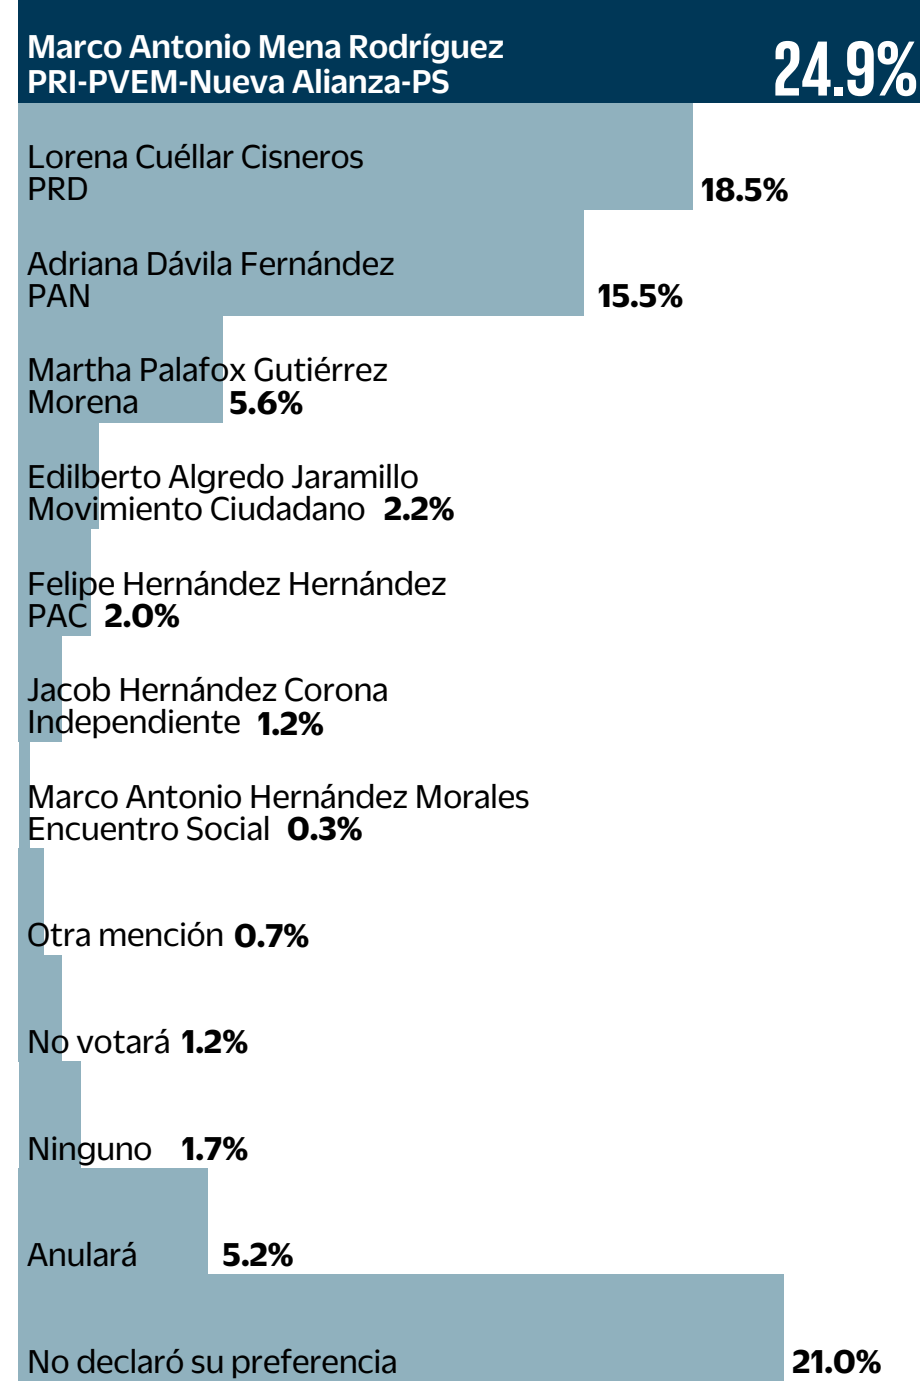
Marco Antonio Mena Rodríguez
PRI-PVEM-Nueva Alianza-PS
24.9%

Lorena Cuéllar Cisneros
PRD
18.5%

Adriana Dávila Fernández
PAN
15.5%

Martha Palafox Gutiérrez
Morena 5.6%

Edilberto Algredo Jaramillo
Movimiento Ciudadano 2.2%

Felipe Hernández Hernández
PAC 2.0%

Jacob Hernández Corona
Independiente 1.2%

Marco Antonio Hernández Morales
Encuentro Social 0.3%

Otra mención 0.7%

No votará 1.2%

Ninguno 1.7%

Anulará 5.2%

No declaró su preferencia 21.0%